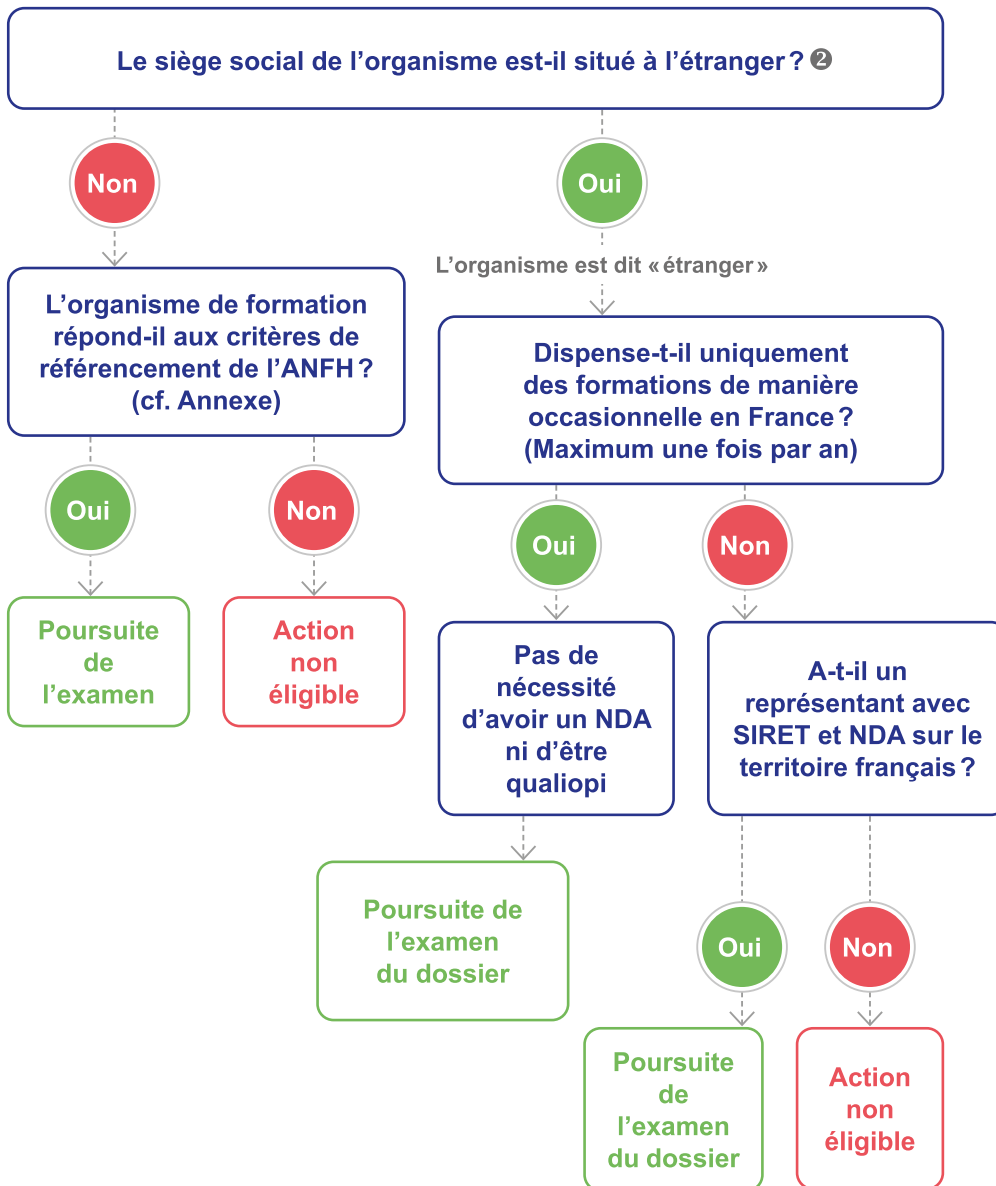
Le siège social de l’organisme est-il situé à l’étranger ? ❷

Non

Oui

L’organisme est dit « étranger »

L’organisme de formation répond-il aux critères de référencement de l’ANFH ? (cf. Annexe)

Oui

Non

Poursuite de l’examen

Action non éligible

Dispense-t-il uniquement des formations de manière occasionnelle en France ? (Maximum une fois par an)

Oui

Non

Pas de nécessité d’avoir un NDA ni d’être qualiopi

Poursuite de l’examen du dossier

A-t-il un représentant avec SIRET et NDA sur le territoire français ?

Oui

Non

Poursuite de l’examen du dossier

Action non éligible